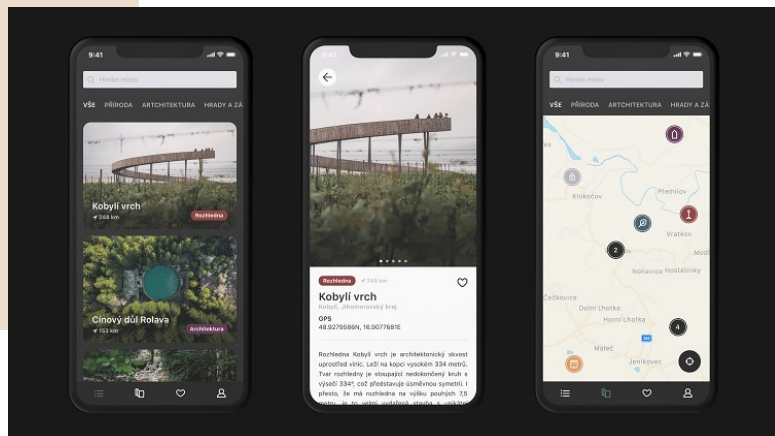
9:41

Hledat místo

VŠE PŘÍRODA ARCHITEKTURA HRADY A ZÁ

Kobylí vrch
248 km
Rozhledna

Cínový důl Rolava
153 km
Architektura

Rozhledna 248 km

Kobylí vrch

Kobylí, Jihomoravský kraj

GPS
48.9279586N, 16.9077681E

Rozhledna Kobylí vrch je architektonický skvost uprostřed vinic. Leží na kopci vysokém 334 metrů. Tvar rozhledny je stoupající nedokončený kruh s výšecí 334°, což představuje úsmévnou symetrii. I přesto, že má rozhledna na výšku pouhých 7,5 metru, je to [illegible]

9:41

Hledat místo

VŠE PŘÍRODA ARCHITEKTURA HRADY A ZÁ

Klokočov
Plemilov
Vratkov
2
Nohavica
Hostětínky
Čeckovice
Dolní Lhotka
Horní Lhotka
4
Maleč
Jeníkovec
Mod